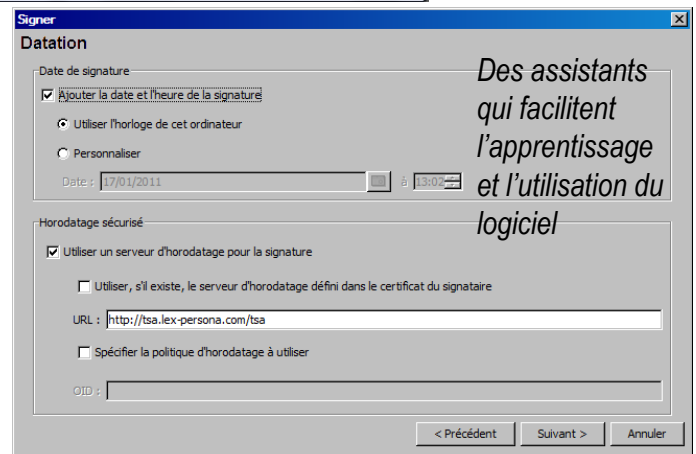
Signer

Datation

Date de signature

Ajouter la date et l'heure de la signature

Utiliser l'horloge de cet ordinateur

Personnaliser

Date : 17/01/2011 à 13:02

Des assistants qui facilitent l'apprentissage et l'utilisation du logiciel

Horodatage sécurisé

Utiliser un serveur d'horodatage pour la signature

Utiliser, s'il existe, le serveur d'horodatage défini dans le certificat du signataire

URL : http://tsa.lex-persona.com/tsa

Spécifier la politique d'horodatage à utiliser

OID :

< Précédent | Suivant > | Annuler